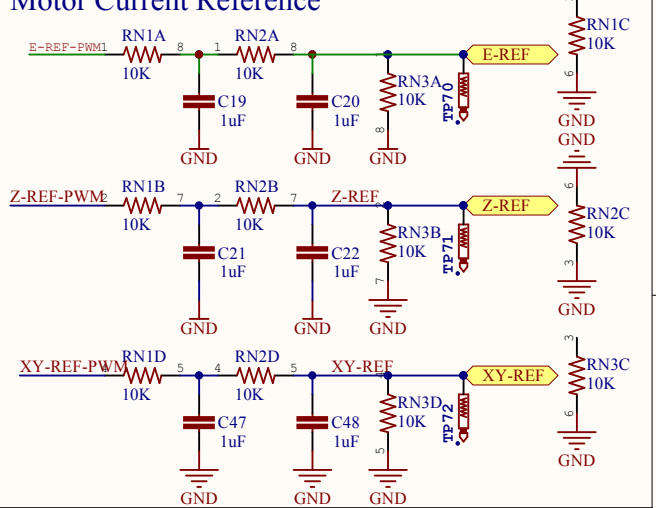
Motor Current Reference

E-REF-PWM1
RN1A
10K
8
1
RN2A
10K
8
C19
1uF
GND
C20
1uF
GND
RN3A
10K
8
GND
TP70
E-REF
RN1C
10K
6
GND
GND
6
RN2C
10K
3
GND

Z-REF-PWM
2
RN1B
10K
7
2
RN2B
10K
7
Z-REF
C21
1uF
GND
C22
1uF
GND
RN3B
10K
7
GND
TP71
Z-REF

XY-REF-PWM
4
RN1D
10K
5
4
RN2D
10K
5
XY-REF
C47
1uF
GND
C48
1uF
GND
RN3D
10K
5
GND
TP72
XY-REF
3
RN3C
10K
6
GND